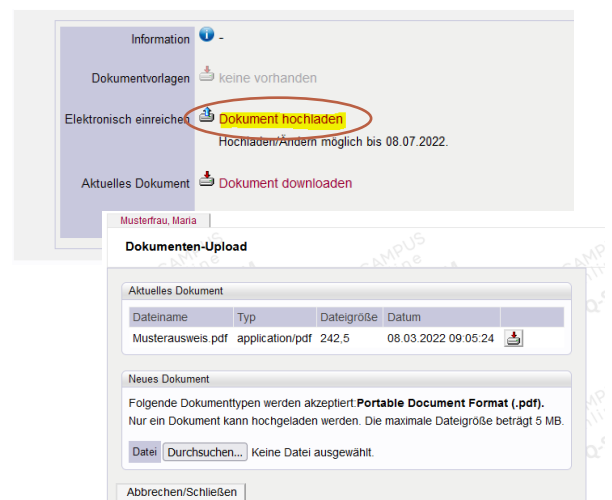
Information -

Dokumentvorlagen keine vorhanden

Elektronisch einreichen Dokument hochladen

Hochladen/Ändern möglich bis 08.07.2022.

Aktuelles Dokument Dokument downloaden

Musterfrau, Maria

Dokumenten-Upload

Aktuelles Dokument

| Dateiname | Typ | Dateigröße | Datum | |
|---|---|---|---|---|
| Musterausweis.pdf | application/pdf | 242,5 | 08.03.2022 09:05:24 | |

Neues Dokument

Folgende Dokumenttypen werden akzeptiert:Portable Document Format (.pdf).

Nur ein Dokument kann hochgeladen werden. Die maximale Dateigröße beträgt 5 MB.

Datei Durchsuchen... Keine Datei ausgewählt.

Abbrechen/Schließen